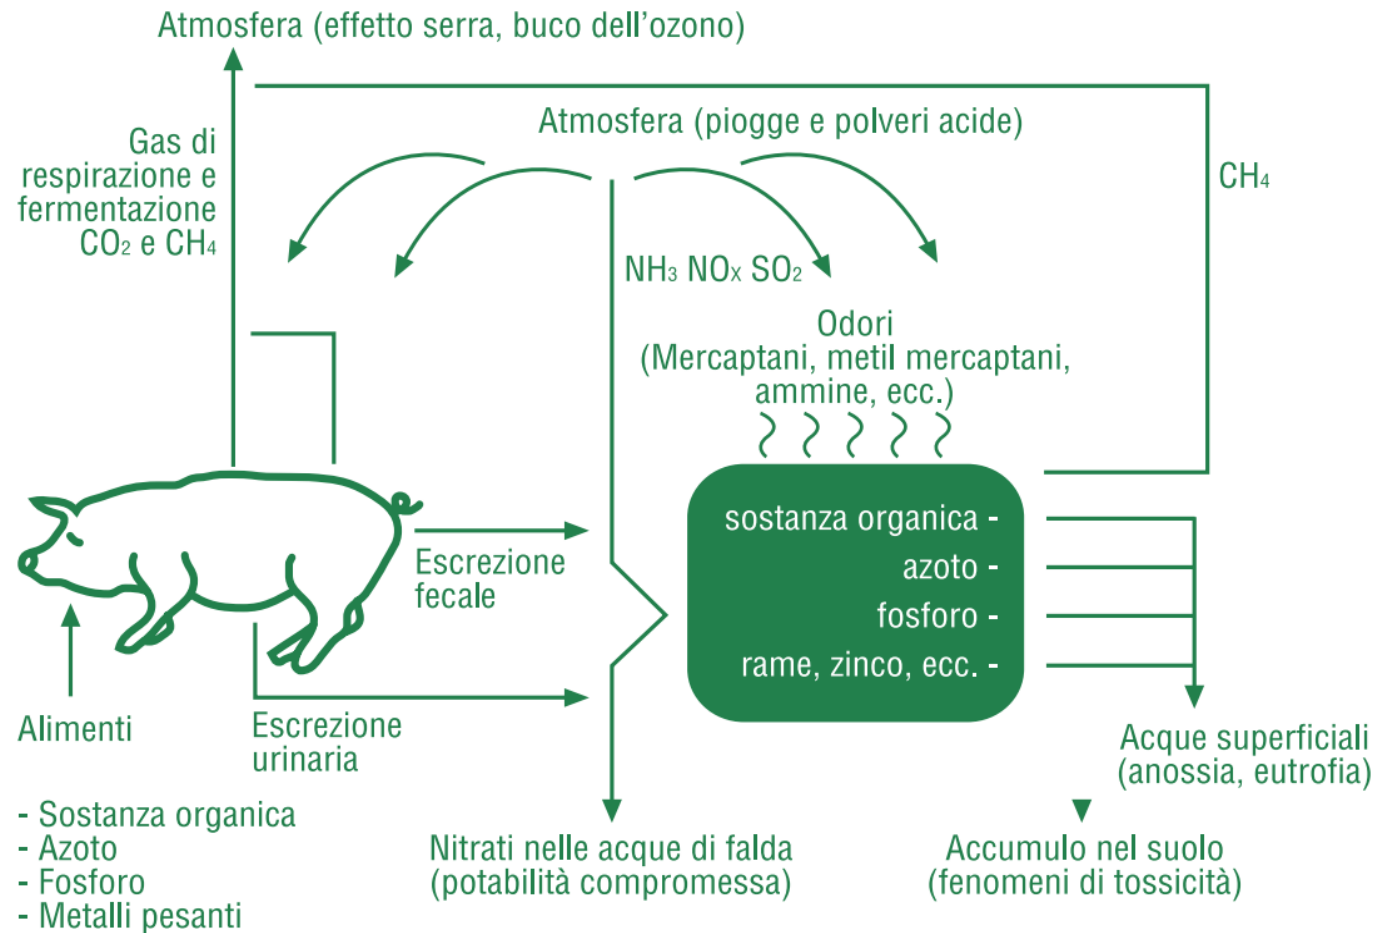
Atmosfera (effetto serra, buco dell’ozono)

Atmosfera (piogge e polveri acide)

Gas di respirazione e fermentazione $CO_2$ e $CH_4$

$CH_4$

$NH_3$ $NO_x$ $SO_2$

Odori (Mercaptani, metil mercaptani, ammine, ecc.)

sostanza organica -
azoto -
fosforo -
rame, zinco, ecc. -

Escrezione fecale

Escrezione urinaria

Alimenti

- Sostanza organica
- Azoto
- Fosforo
- Metalli pesanti

Acque superficiali (anossia, eutrofia)

Nitrati nelle acque di falda (potabilità compromessa)

Accumulo nel suolo (fenomeni di tossicità)